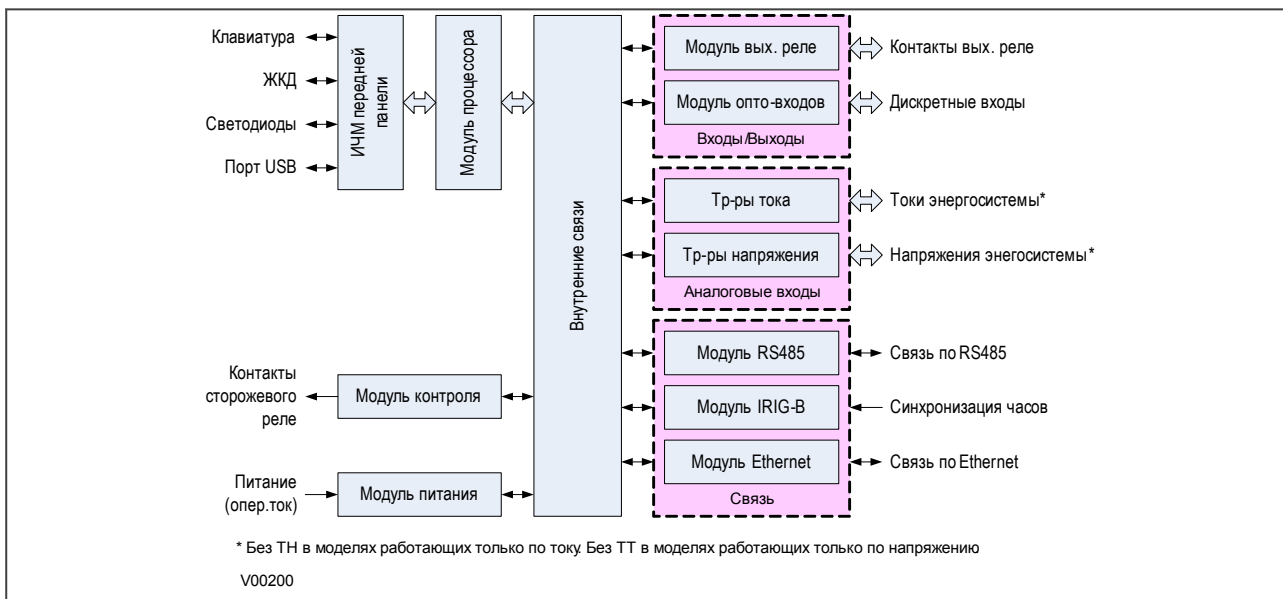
Клавиатура

ЖКД

Светодиоды

Порт USB

ИЧМ передней панели

Модуль процессора

Внутренние связи

Модуль вых. реле

Контакты вых. реле

Модуль опто-входов

Дискретные входы

Входы/Выходы

Тр-ры тока

Токи энергосистемы*

Тр-ры напряжения

Напряжения энегосистемы*

Аналоговые входы

Модуль RS485

Связь по RS485

Модуль IRIG-B

Синхронизация часов

Модуль Ethernet

Связь по Ethernet

Связь

Контакты сторожевого реле

Модуль контроля

Питание (опер.ток)

Модуль питания

* Без ТН в моделях работающих только по току. Без ТТ в моделях работающих только по напряжению

V00200